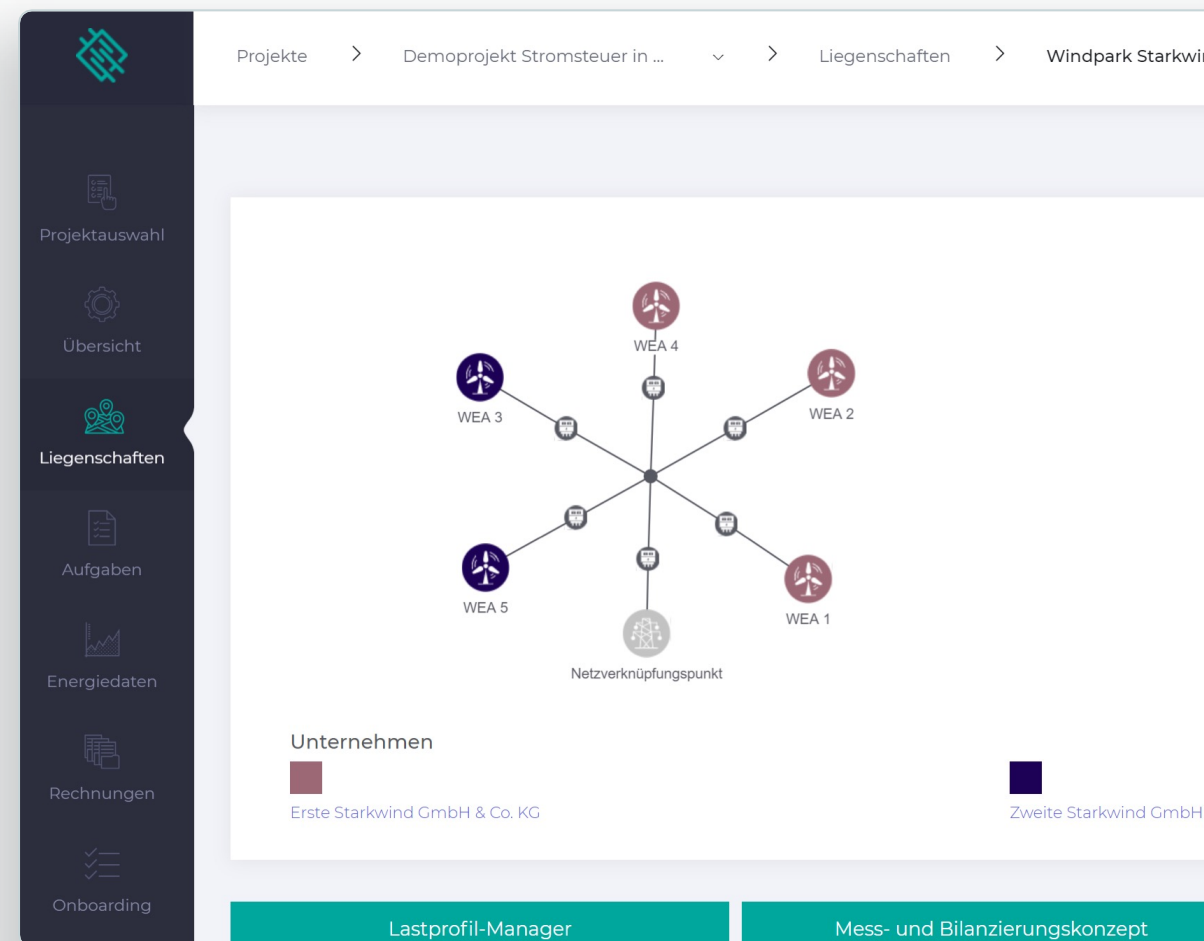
Projekte > Demoprojekt Stromsteuer in ... > Liegenschaften > Windpark Starkwi

Projektauswahl

Übersicht

Liegenschaften

Aufgaben

Energiedaten

Rechnungen

Onboarding

WEA 4

WEA 3

WEA 2

WEA 5

WEA 1

Netzverknüpfungspunkt

Unternehmen

Erste Starkwind GmbH & Co. KG

Zweite Starkwind GmbH

Lastprofil-Manager

Mess- und Bilanzierungskonzept